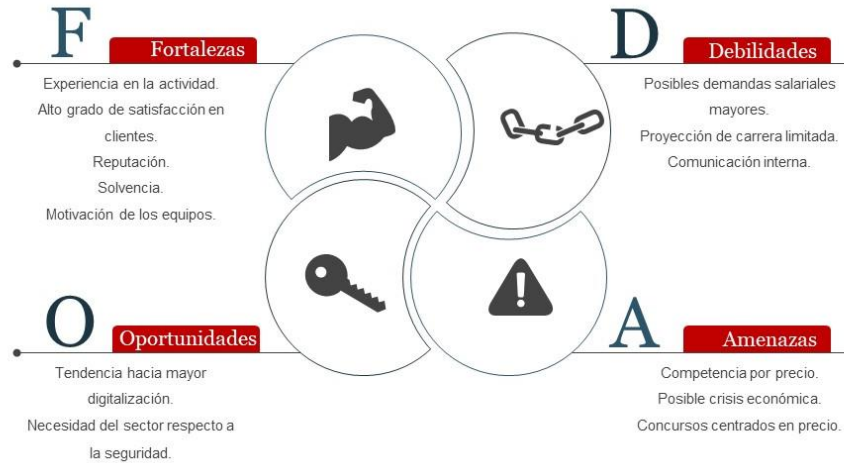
F Fortalezas

Experiencia en la actividad.
Alto grado de satisfacción en clientes.
Reputación.
Solvencia.
Motivación de los equipos.

D Debilidades

Posibles demandas salariales mayores.
Proyección de carrera limitada.
Comunicación interna.

O Oportunidades

Tendencia hacia mayor digitalización.
Necesidad del sector respecto a la seguridad.

A Amenazas

Competencia por precio.
Posible crisis económica.
Concursos centrados en precio.